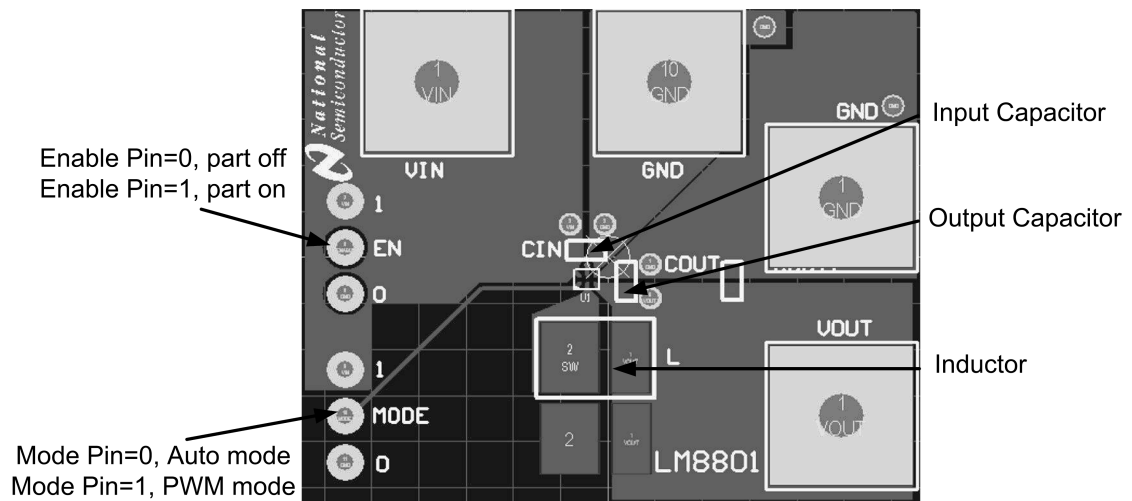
National Semiconductor

1
VIN

10
GND

GND

VIN

GND

GND

1
GND

Input Capacitor

Enable Pin=0, part off
Enable Pin=1, part on

1

EN

CIN

COUT

Output Capacitor

0

U1

VOUT

2
SW

1
VOUT

L

1

Inductor

MODE

Mode Pin=0, Auto mode
Mode Pin=1, PWM mode

0

2

1
VOUT

LM8801

1
VOUT